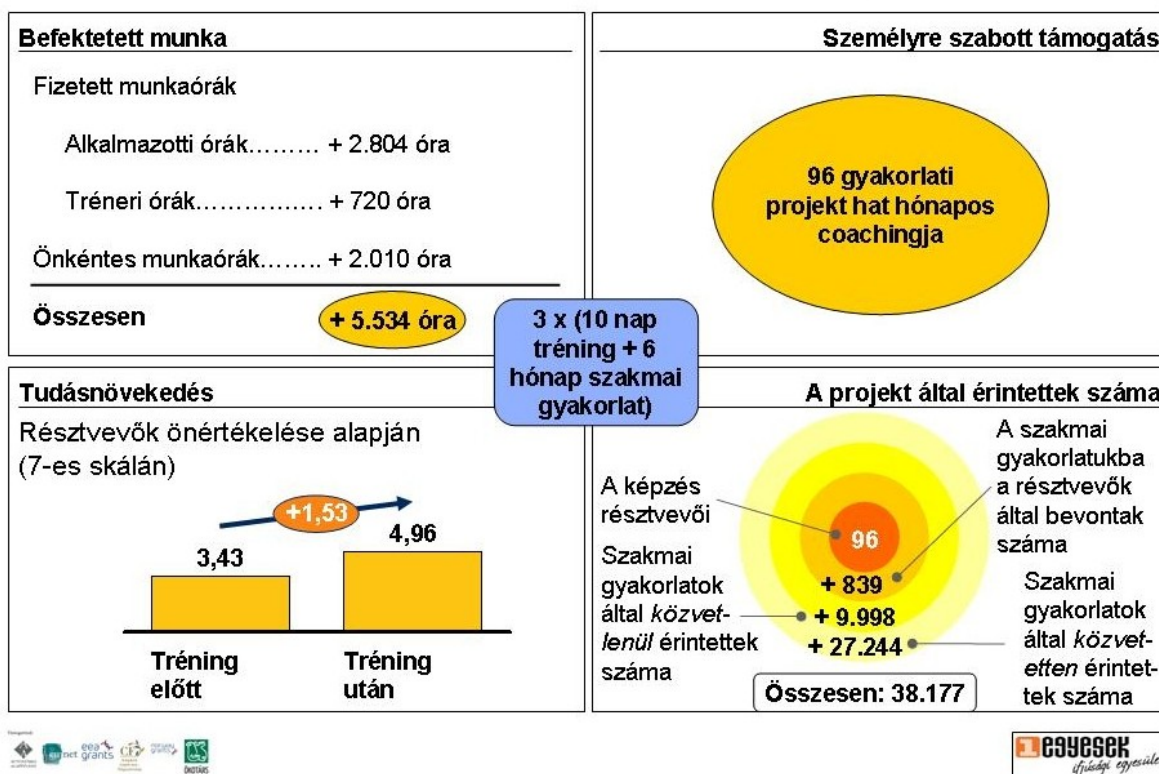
Befektetett munka

Fizetett munkaórák

Alkalmazotti órák……… + 2.804 óra

Tréneri órák……………. + 720 óra

Önkéntes munkaórák…….. + 2.010 óra

Összesen + 5.534 óra

Személyre szabott támogatás

96 gyakorlati projekt hat hónapos coachingja

3 x (10 nap tréning + 6 hónap szakmai gyakorlat)

Tudásnövekedés

Résztvevők önértékelése alapján (7-es skálán)

+1,53

3,43

4,96

Tréning előtt

Tréning után

A projekt által érintettek száma

A képzés résztvevői

96

A szakmai gyakorlatukba a résztvevők által bevontak száma

+ 839

Szakmai gyakorlatok által közvetlenül érintettek száma

+ 9.998

+ 27.244

Szakmai gyakorlatok által közvetetten érintettek száma

Összesen: 38.177

eea grants

ÖKOTÁRS

egyesek ifjúsági egyesület